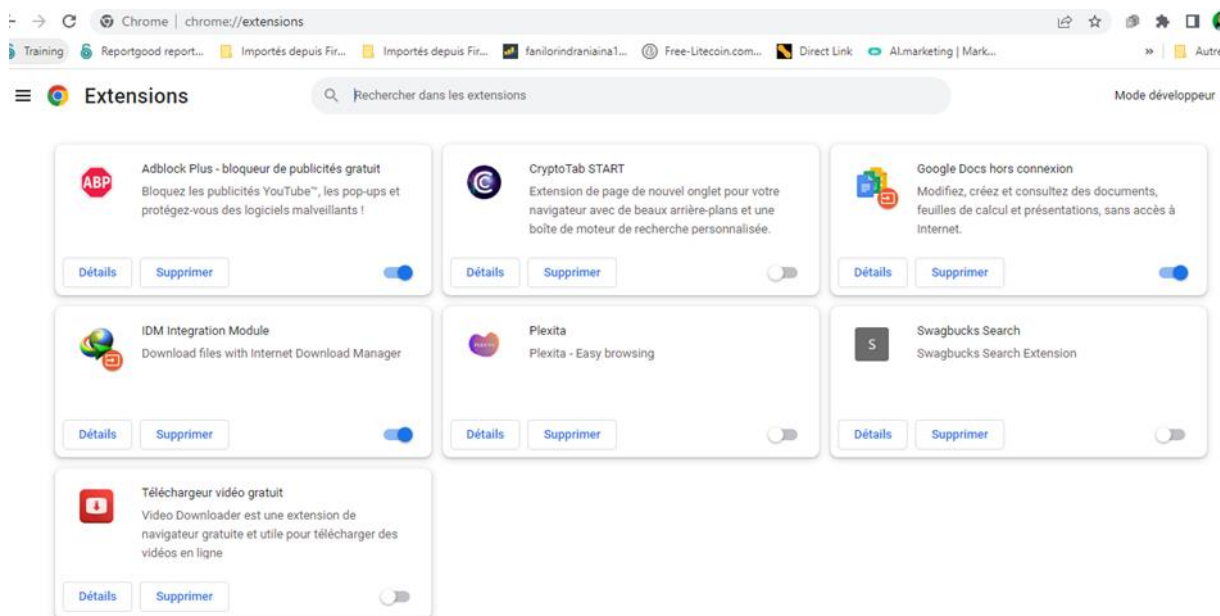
Chrome | chrome://extensions

Training Reportgood report... Importés depuis Fir... Importés depuis Fir... fanilorindraniaina1... Free-Litecoin.com... Direct Link AI.marketing | Mark... » Autre

Extensions

Rechercher dans les extensions

Mode développeur

ABP

Adblock Plus - bloqueur de publicités gratuit
Bloquez les publicités YouTube™, les pop-ups et protégez-vous des logiciels malveillants !

Détails Supprimer

CryptoTab START
Extension de page de nouvel onglet pour votre navigateur avec de beaux arrière-plans et une boîte de moteur de recherche personnalisée.

Détails Supprimer

Google Docs hors connexion
Modifiez, créez et consultez des documents, feuilles de calcul et présentations, sans accès à Internet.

Détails Supprimer

IDM Integration Module
Download files with Internet Download Manager

Détails Supprimer

Plexita
Plexita - Easy browsing

Détails Supprimer

S

Swagbucks Search
Swagbucks Search Extension

Détails Supprimer

Téléchargeur vidéo gratuit
Video Downloader est une extension de navigateur gratuite et utile pour télécharger des vidéos en ligne

Détails Supprimer